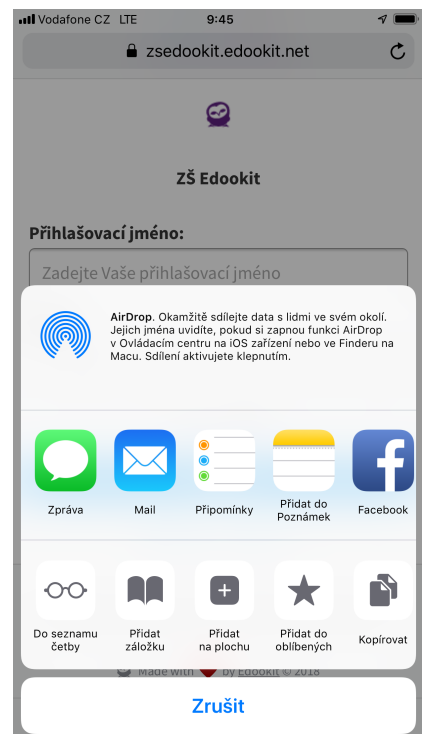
Vodafone CZ LTE 9:45

zsedookit.edookit.net

ZŠ Edookit

Přihlašovací jméno:

Zadejte Vaše přihlašovací jméno

AirDrop. Okamžitě sdílejte data s lidmi ve svém okolí. Jejich jména uvidíte, pokud si zapnou funkci AirDrop v Ovládacím centru na iOS zařízení nebo ve Finderu na Macu. Sdílení aktivujete klepnutím.

Zpráva

Mail

Připomínky

Přidat do Poznámek

Facebook

Do seznamu četby

Přidat záložku

Přidat na plochu

Přidat do oblíbených

Kopírovat

Made with by Edookit © 2018

Zrušit